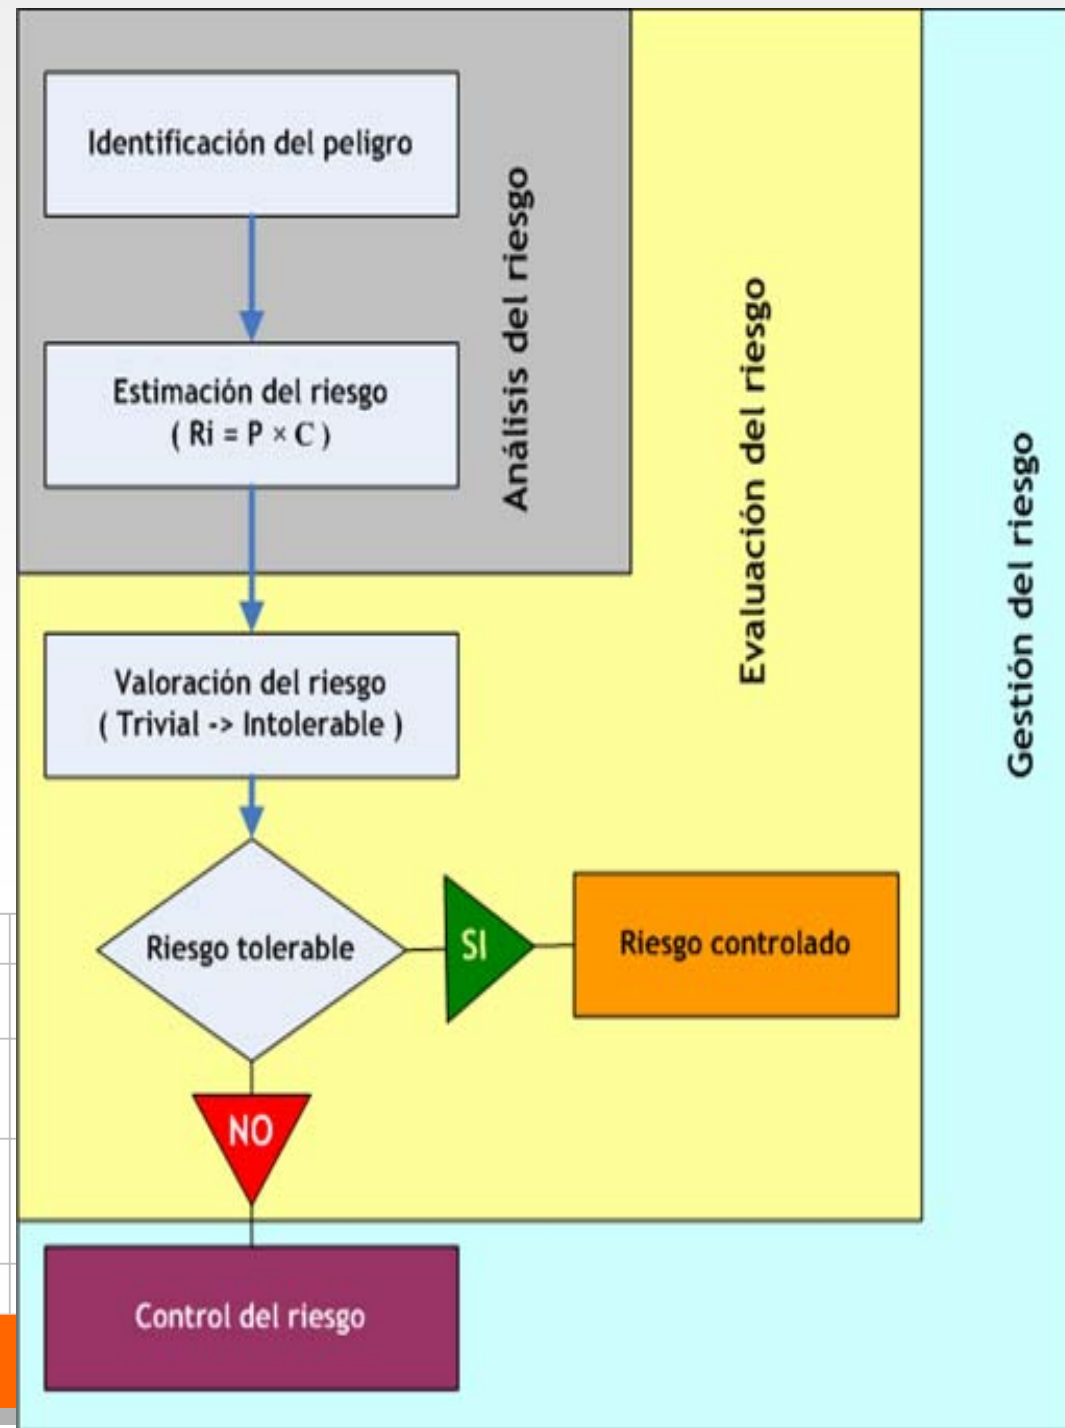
Identificación del peligro

Estimación del riesgo
( $Ri = P \times C$ )

Análisis del riesgo

Valoración del riesgo
( Trivial -> Intolerable )

Evaluación del riesgo

Gestión del riesgo

Riesgo tolerable

SI

Riesgo controlado

NO

Control del riesgo